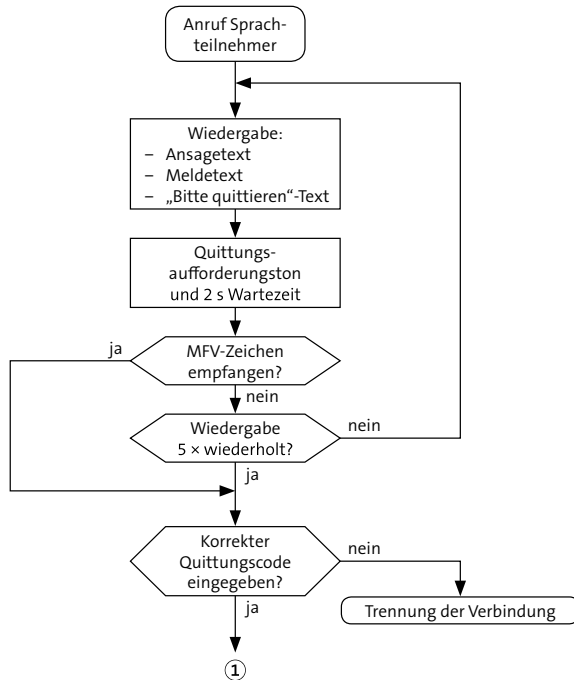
Anruf Sprachteilnehmer

Wiedergabe:
– Ansagetext
– Meldetext
– „Bitte quittieren"-Text

Quittungsaufforderungston und 2 s Wartezeit

ja

MFV-Zeichen empfangen?

nein

Wiedergabe 5 × wiederholt?

nein

ja

Korrekter Quittungscode eingegeben?

nein

Trennung der Verbindung

ja

①